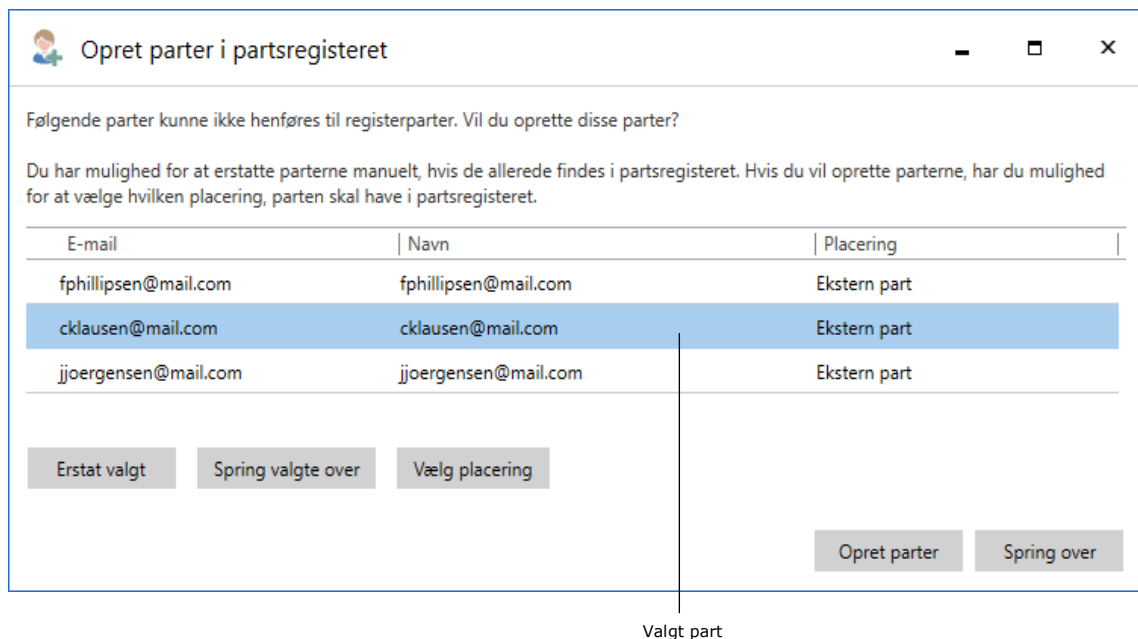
Opret parter i partsregisteret

Følgende parter kunne ikke henføres til registerparter. Vil du oprette disse parter?

Du har mulighed for at erstatte parterne manuelt, hvis de allerede findes i partsregisteret. Hvis du vil oprette parterne, har du mulighed for at vælge hvilken placering, parten skal have i partsregisteret.

| E-mail | Navn | Placering |
|---|---|---|
| fphillipsen@mail.com | fphillipsen@mail.com | Ekstern part |
| cklausen@mail.com | cklausen@mail.com | Ekstern part |
| jjoergensen@mail.com | jjoergensen@mail.com | Ekstern part |

Erstat valgt
Spring valgte over
Vælg placering

Opret parter
Spring over

Valgt part